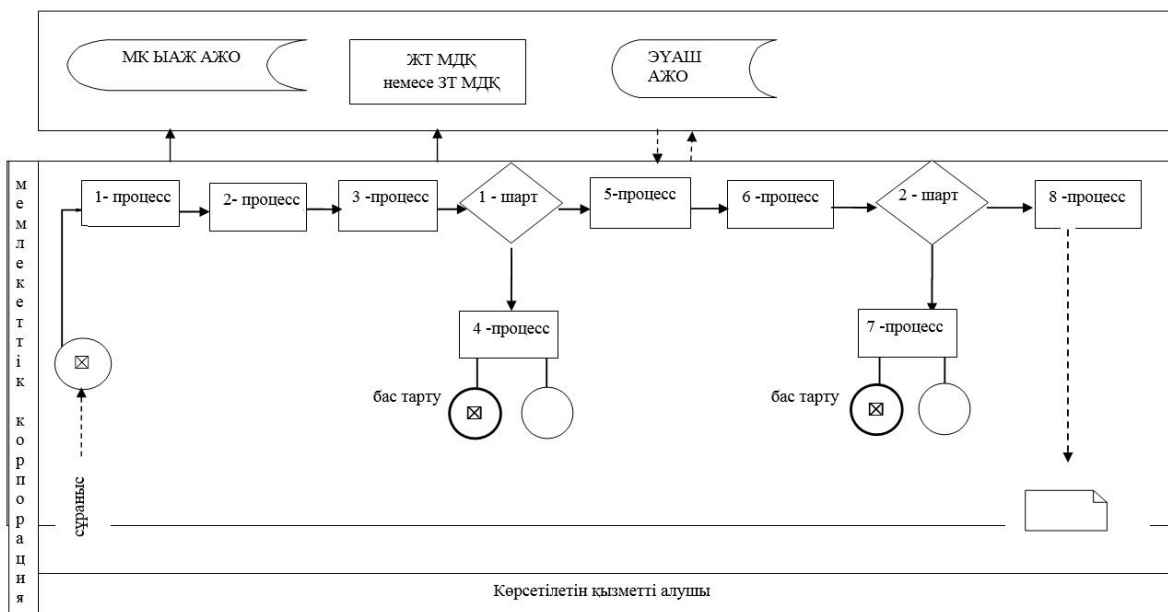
МК ЫАЖ АЖО

ЖТ МДҚ немесе ЗТ МДҚ

ЭҮАШ АЖО

мемлекеттік корпорация

1- процесс

2- процесс

3 -процесс

1 - шарт

5-процесс

6 -процесс

2 - шарт

8 -процесс

4 -процесс

7 -процесс

бас тарту

бас тарту

сұраныс

Көрсетілетін қызметті алушы